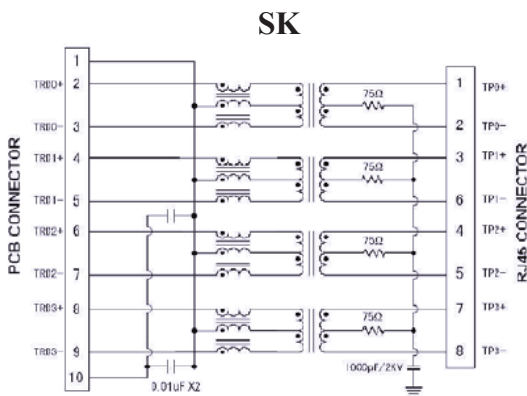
SK

PCB CONNECTOR

1
TRD0+ 2
TRD0− 3
TRD1+ 4
TRD1− 5
TRD2+ 6
TRD2− 7
TRD3+ 8
TRD3− 9
10

0.01uF X2

75Ω
75Ω
75Ω
75Ω

1000pF/2KV

1 TP0+
2 TP0−
3 TP1+
6 TP1−
4 TP2+
5 TP2−
7 TP3+
8 TP3−

RJ45 CONNECTOR